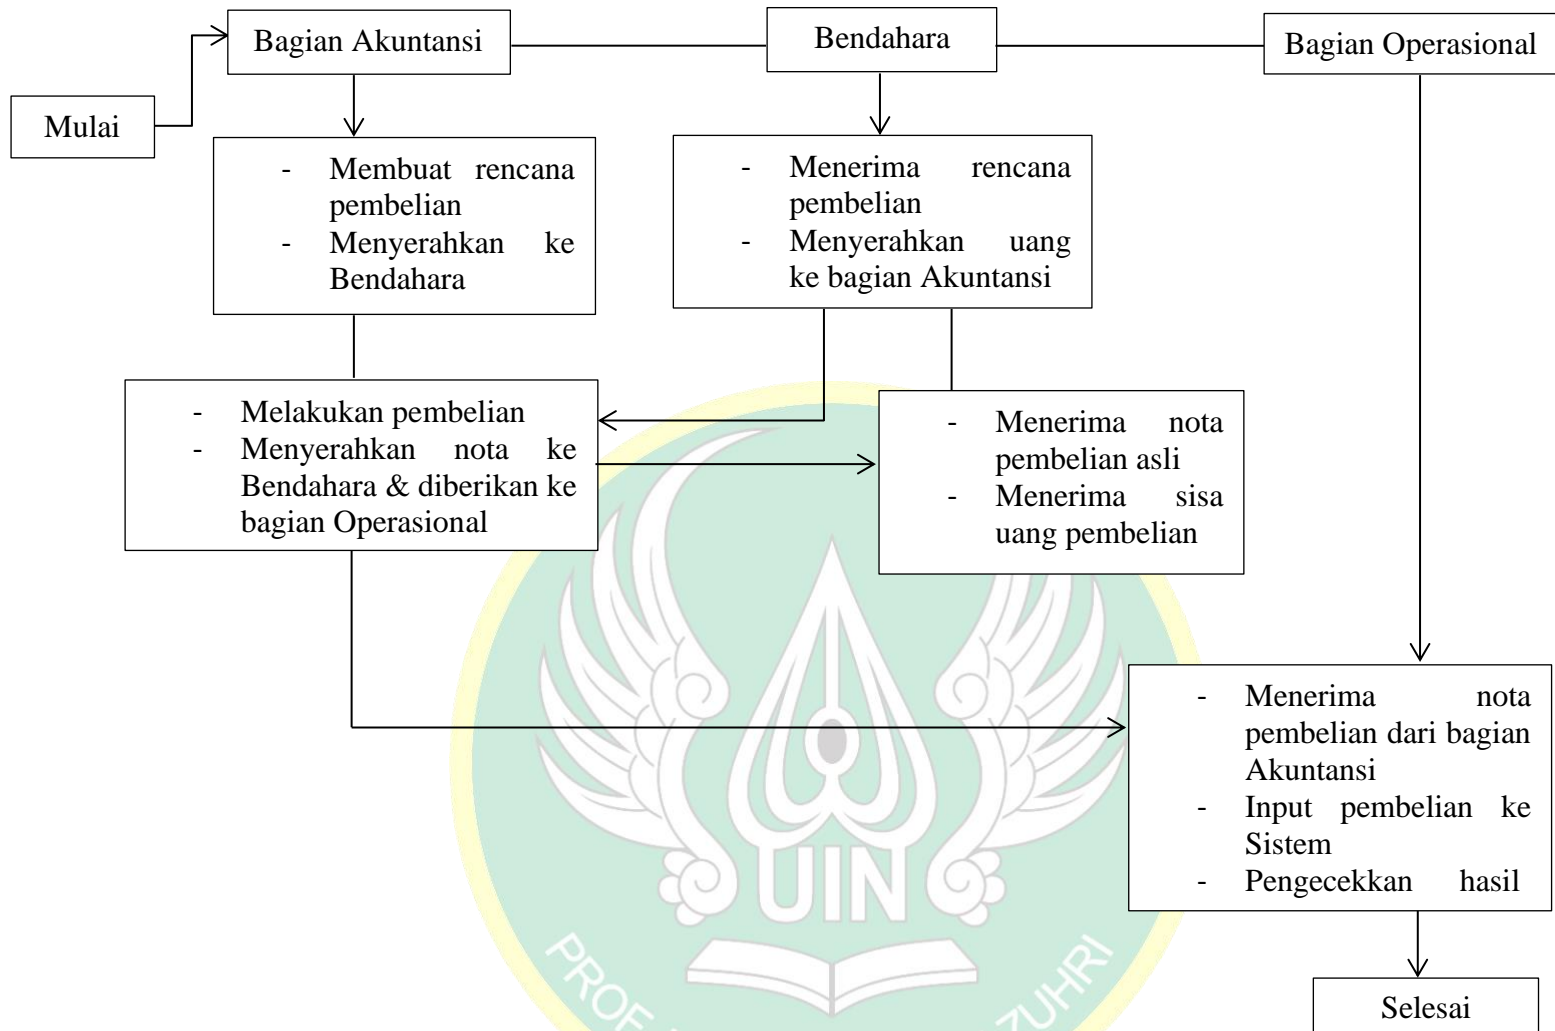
Bagian Akuntansi

Bendahara

Bagian Operasional

Mulai

- Membuat rencana pembelian
- Menyerahkan ke Bendahara

- Menerima rencana pembelian
- Menyerahkan uang ke bagian Akuntansi

- Melakukan pembelian
- Menyerahkan nota ke Bendahara & diberikan ke bagian Operasional

- Menerima nota pembelian asli
- Menerima sisa uang pembelian

- Menerima nota pembelian dari bagian Akuntansi
- Input pembelian ke Sistem
- Pengecekkan hasil

Selesai

UIN

PROF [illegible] ZUHRI